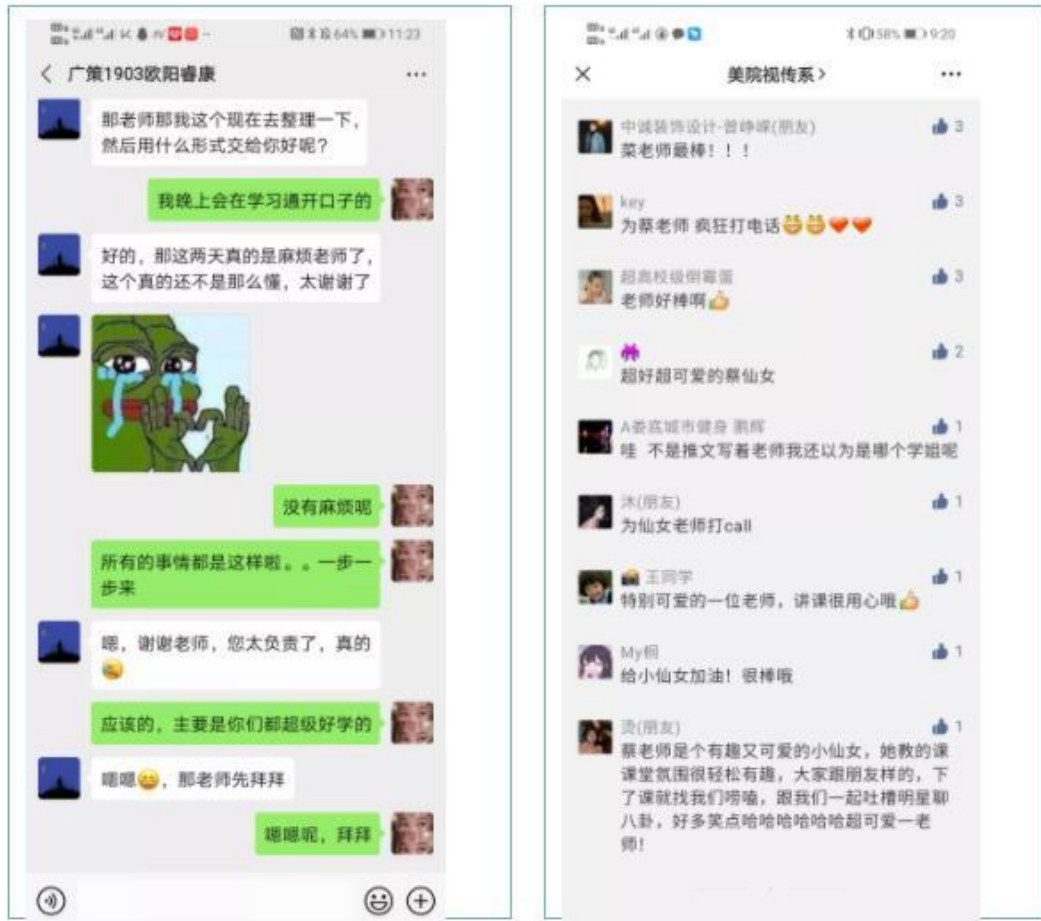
64% 11:23

广策1903欧阳睿康

那老师那我这个现在去整理一下，然后用什么形式交给你好呢？

我晚上会在学习通开口子的

好的，那这两天真的是麻烦老师了，这个真的还不是那么懂，太谢谢了

没有麻烦呢

所有的事情都是这样啦。。一步一步来

嗯，谢谢老师，您太负责了，真的

应该的，主要是你们都超级好学的

嗯嗯，那老师先拜拜

嗯嗯呢，拜拜

58% 9:20

美院视传系 >

中诚装饰设计-曾峥嵘(朋友) 3
菜老师最棒！！！

key 3
为蔡老师 疯狂打电话

超高校级倒霉蛋 3
老师好棒啊

2
超好超可爱的蔡仙女

A壹克城市健身 鹏辉 1
哇 不是推文写着老师我还以为是哪个学姐呢

沐(朋友) 1
为仙女老师打call

王同学 1
特别可爱的一位老师，讲课很用心哦

My桐 1
给小仙女加油！很棒哦

灵(朋友) 1
蔡老师是个有趣又可爱的小仙女，她教的课课堂氛围很轻松有趣，大家跟朋友样的，下了课就找我们唠嗑，跟我们一起吐槽明星聊八卦，好多笑点哈哈哈哈哈哈超可爱一老师！